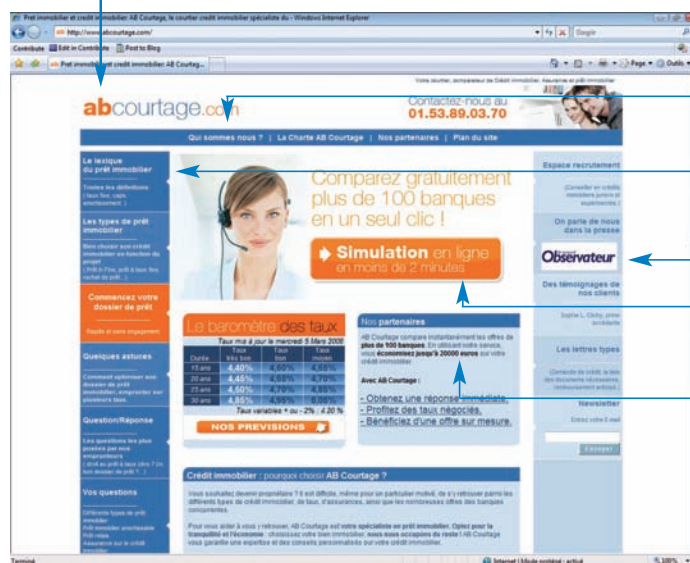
Pret immobilier et credit immobilier: AB Courtage, le courtier credit immobilier spécialiste du - Windows Internet Explorer
http://www.abcourtage.com/
Google
Contribute Edit in Contribute Post to Blog
Pret immobilier et credit immobilier: AB Courtag...
Page Outils

Votre courtier, comparateur de Crédit immobilier, Assurance et prêt immobilier

abcourtage.com
Contactez-nous au
01.53.89.03.70

Qui sommes nous ? | La Charte AB Courtage | Nos partenaires | Plan du site

Le lexique du prêt immobilier
Toutes les définitions ( taux fixe, caps, amortissement )

Les types de prêt immobilier
Bien choisir son crédit immobilier en fonction du projet
( Prêt à l'Pins, prêt à taux fixe, rachat de prêt ... )

Commencez votre dossier de prêt
Rapide et sans engagement

Quelques astuces
Comment optimiser son dossier de prêt immobilier, emprunter sur plusieurs taux.

Question/Réponse
Les questions les plus posées par nos emprunteurs
( droit au prêt à taux zéro ? Un bon dossier de prêt ? ...)

Vos questions
Différents types de prêt immobilier
Prêt immobilier amortissable
Prêt relais
Assurance sur le crédit immobilier

Comparez gratuitement plus de 100 banques en un seul clic !

Simulation en ligne
en moins de 2 minutes

Le baromètre des taux
Taux mis à jour le mercredi 5 Mars 2008

| Durée | Taux très bon | Taux bon | Taux moyen |
|---|---|---|---|
| 15 ans | 4,40% | 4,60% | 4,75% |
| 20 ans | 4,45% | 4,65% | 4,75% |
| 25 ans | 4,50% | 4,70% | 4,85% |
| 30 ans | 4,85% | 4,95% | 5,00% |

Taux variables * ou - 2% : 4.20 %

NOS PREVISIONS

Nos partenaires
AB Courtage compare instantanément les offres de plus de 100 banques. En utilisant notre service, vous économisez jusqu'à 20000 euros sur votre crédit immobilier.

Avec AB Courtage :
- Obtenez une réponse immédiate.
- Profitez des taux négociés.
- Bénéficiez d'une offre sur mesure.

Espace recrutement
(Conseiller en crédits immobiliers junior et expérimenté)

On parle de nous dans la presse
Observateur

Des témoignages de nos clients
Sophie L. Clichy, prime accédante

Les lettres types
(Demande de crédit, la liste des documents nécessaires, remboursement anticipé)

Newsletter
Entrez votre E-mail
Envoyer

Crédit immobilier : pourquoi choisir AB Courtage ?
Vous souhaitez devenir propriétaire ? Il est difficile, même pour un particulier motivé, de s'y retrouver parmi les différents types de crédit immobilier, de taux, d'assurances, ainsi que les nombreuses offres des banques concurrentes.

Pour vous aider à vous y retrouver, AB Courtage est votre spécialiste en prêt immobilier. Optez pour la tranquillité et l'économie : choisissez votre bien immobilier, nous nous occupons du reste ! AB Courtage vous garantit une expertise et des conseils personnalisés sur votre crédit immobilier.

Terminé
Internet | Mode protégé : activé
100%